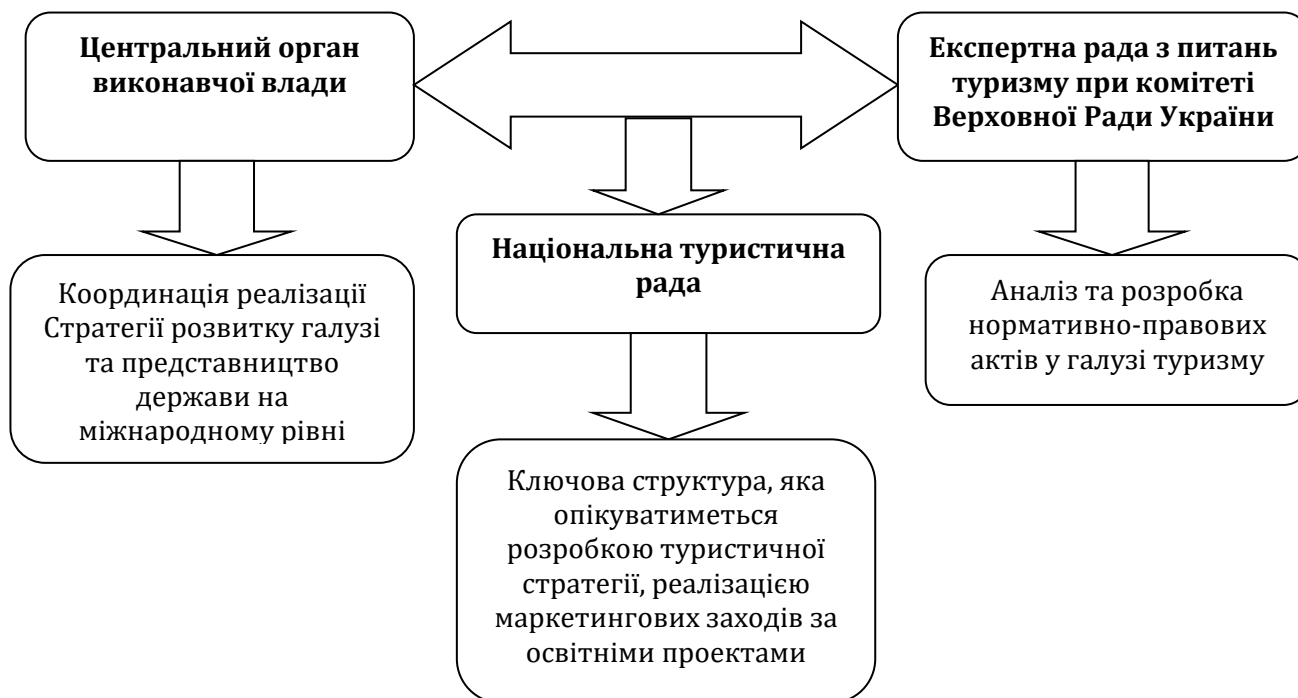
Центральний орган виконавчої влади

Експертна рада з питань туризму при комітеті Верховної Ради України

Національна туристична рада

Координація реалізації Стратегії розвитку галузі та представництво держави на міжнародному рівні

Аналіз та розробка нормативно-правових актів у галузі туризму

Ключова структура, яка опікуватиметься розробкою туристичної стратегії, реалізацією маркетингових заходів за освітніми проектами